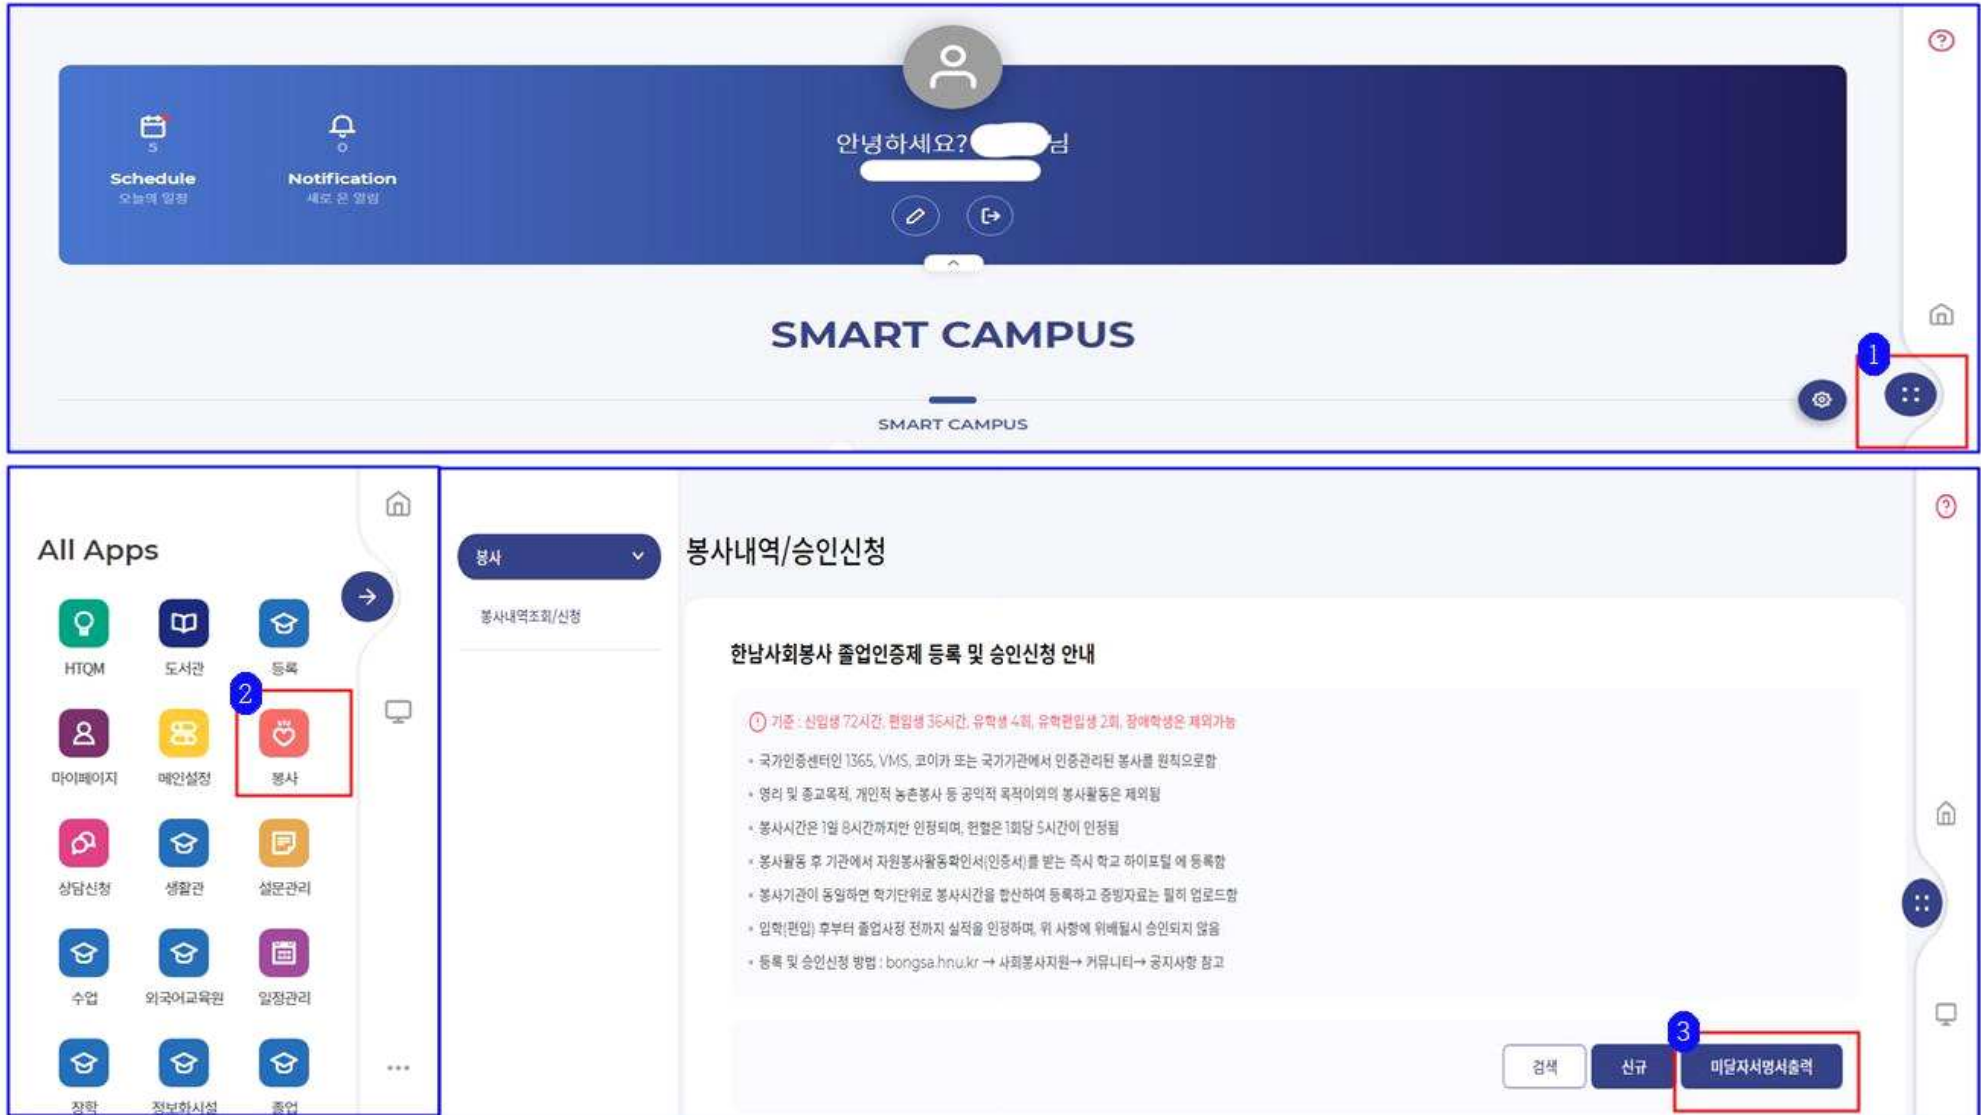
Schedule
오늘의 일정

Notification
새로 온 알림

안녕하세요? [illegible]님

SMART CAMPUS

SMART CAMPUS

1

All Apps

HTQM
도서관
등록
2
마이페이지
메인설정
봉사
상담신청
생활관
설문관리
수업
외국어교육원
일정관리
장학
정보화시설
졸업

봉사
봉사내역조회/신청

봉사내역/승인신청

한남사회봉사 졸업인증제 등록 및 승인신청 안내

기준 : 신입생 72시간, 편입생 36시간, 유학생 4회, 유학편입생 2회, 장애학생은 제외가능
• 국가인증센터인 1365, VMS, 코이카 또는 국가기관에서 인증관리된 봉사를 원칙으로함
• 영리 및 종교목적, 개인적 농촌봉사 등 공익적 목적이외의 봉사활동은 제외됨
• 봉사시간은 1일 8시간까지만 인정되며, 헌혈은 1회당 5시간이 인정됨
• 봉사활동 후 기관에서 자원봉사활동확인서(인증서)를 받는 즉시 학교 하이포털 에 등록함
• 봉사기관이 동일하면 학기단위로 봉사시간을 합산하여 등록하고 증빙자료는 필히 업로드함
• 입학(편입) 후부터 졸업사정 전까지 실적을 인정하며, 위 사항에 위배될시 승인되지 않음
• 등록 및 승인신청 방법 : bongsa.hnu.kr → 사회봉사지원→ 커뮤니티→ 공지사항 참고

3
검색
신규
미달자서명서출력